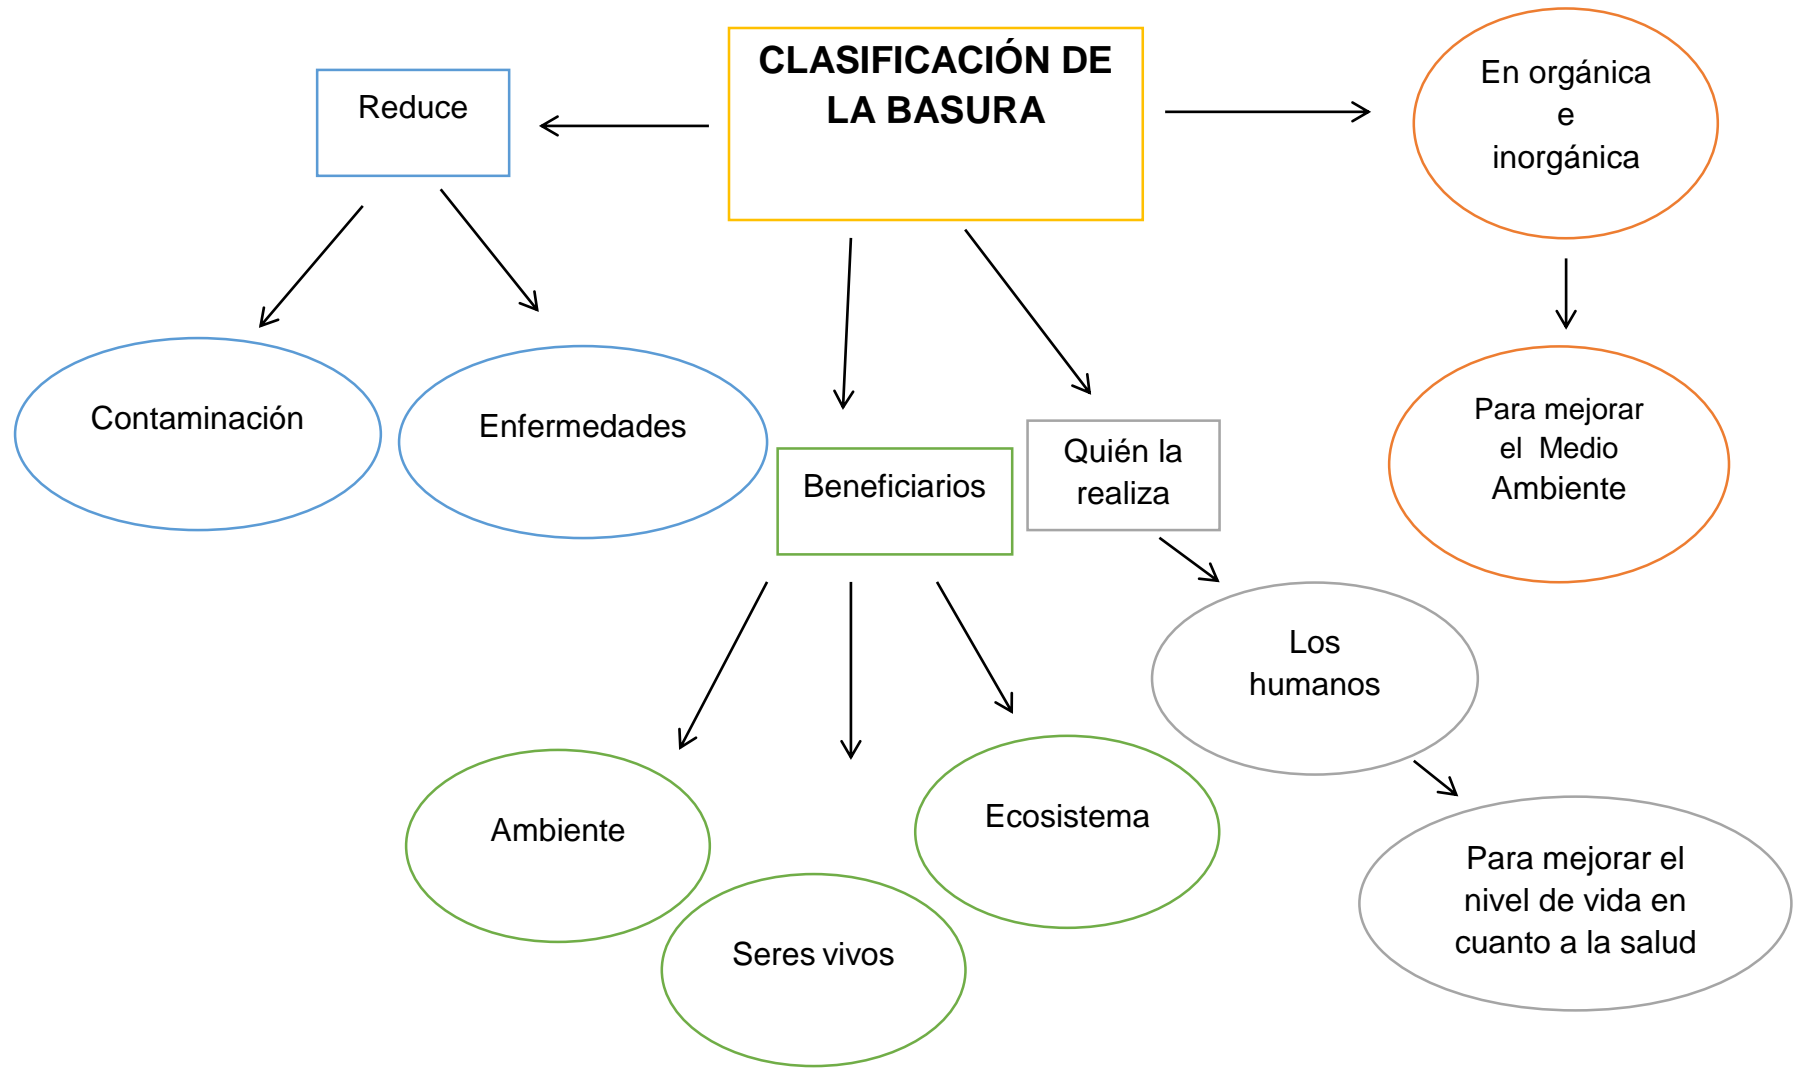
CLASIFICACIÓN DE LA BASURA

Reduce

Contaminación

Enfermedades

Beneficiarios

Ambiente

Seres vivos

Ecosistema

Quién la realiza

Los humanos

Para mejorar el nivel de vida en cuanto a la salud

En orgánica e inorgánica

Para mejorar el Medio Ambiente